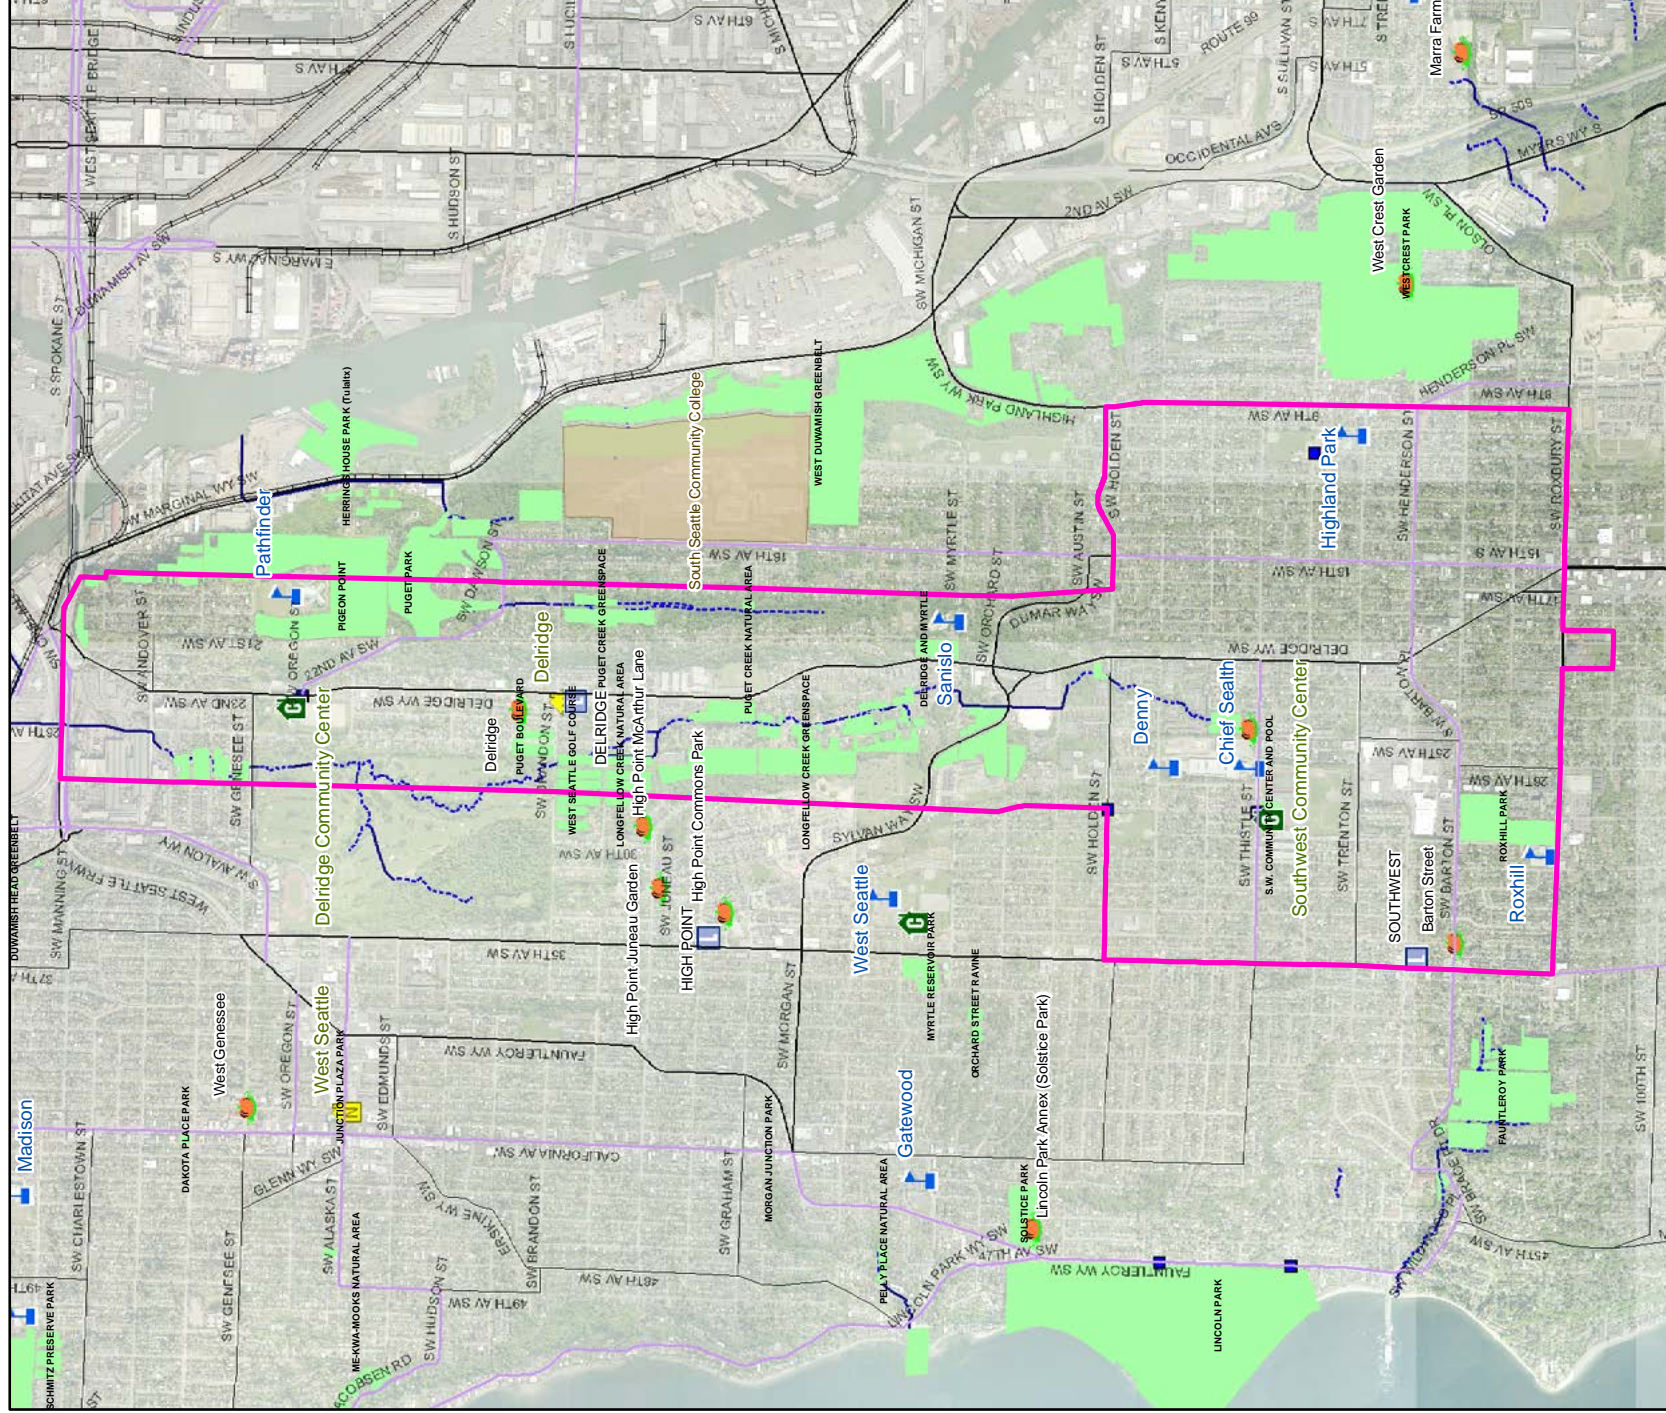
WEST SEATTLE BRIDGE
S SPOKANE ST
DUWAMISH AV SW
E MARGINAL WY S
S HUDSON ST
S LUCILE
6TH AV S
4TH AV S
S HOLDEN ST
S KENY
5TH AV S
ROUTE 99
S SULLIVAN ST
7TH AV S
5TH AV S
S TRENTON
Marra Farm
SR 509
MYERS WY S
OCCIDENTAL AV S
2ND AV SW
SW MICHIGAN ST
OLSON PL SW
West Crest Garden
WESTCREST PARK
HENDERSON PL SW
8TH AV SW
HIGHLAND PARK WY SW
9TH AV SW
Highland Park
SW HOLDEN ST
SW HENDERSON ST
SW ROXBURY ST
16TH AV SW
15TH AV SW
15TH AV S
17TH AV SW
WEST DUWAMISH GREENBELT
South Seattle Community College
HERRINGS HOUSE PARK (Tulalix)
W MARGINAL WY SW
Pathfinder
PIGEON POINT
PUGET PARK
SW DAWSON ST
SW ANDOVER ST
21ST AV SW
SW OREGON ST
22ND AV SW
Delridge
PUGET CREEK GREENSPACE
PUGET CREEK NATURAL AREA
SW MYRTLE ST
SW AUSTIN ST
DUMAR WAY SW
SW ORCHARD ST
DELRIDGE AND MYRTLE
Sanislo
DELRIDGE WY SW
23RD AV SW
DELRIDGE WY SW
PUGET BOULEVARD
SW BRANDON ST
WEST SEATTLE GOLF COURSE
DELRIDGE
LONGFELLOW CREEK NATURAL AREA
High Point McArthur Lane
Delridge
Denny
Chief Sealth
S.W. COMMUNITY CENTER AND POOL
Southwest Community Center
SW BARTON ST
25TH AV SW
26TH AV SW
SW GENESEE ST
Delridge Community Center
26TH AV SW
High Point Commons Park
LONGFELLOW CREEK GREENSPACE
SW HOLDEN ST
SYLVAN WAY SW
SW THISTLE ST
SW TRENTON ST
SOUTHWEST
Barton Street
SW BARTON ST
ROXHILL PARK
Roxhill
DUWAMISH HEAD GREENBELT
SW MANNING ST
WEST SEATTLE FRWY
SW AVALON WAY
30TH AV SW
High Point Juneau Garden
SW JUNEAU ST
HIGH POINT
West Seattle
MYRTLE RESERVOIR PARK
35TH AV SW
37TH AV SW
SW MORGAN ST
ORCHARD STREET RAVINE
West Genessee
SW OREGON ST
West Seattle
JUNCTION PLAZA PARK
SW EDMUNDS ST
FAUNTLEROY WY SW
Lincoln Park Annex (Solstice Park)
FAUNTLEROY PARK
SW 100TH ST
Madison
SW CHARLESTOWN ST
DAKOTA PLACE PARK
GLENN WY SW
SW ALASKA ST
CALIFORNIA AV SW
SW GRAHAM ST
MORGAN JUNCTION PARK
Gatewood
PELLY PLACE NATURAL AREA
SOLSTICE PARK
47TH AV SW
FAUNTLEROY WY SW
45TH AV SW
SW BRACE PT DR
49TH AV SW
SW GENESEE ST
ME-KWA-MOOKS NATURAL AREA
ERSKINE WY SW
SW BRANDON ST
48TH AV SW
49TH AV SW
LINCOLN PARK WY SW
LINCOLN PARK
SCHMITZ PRESERVE PARK
SW HUDSON ST
JACOBSEN RD